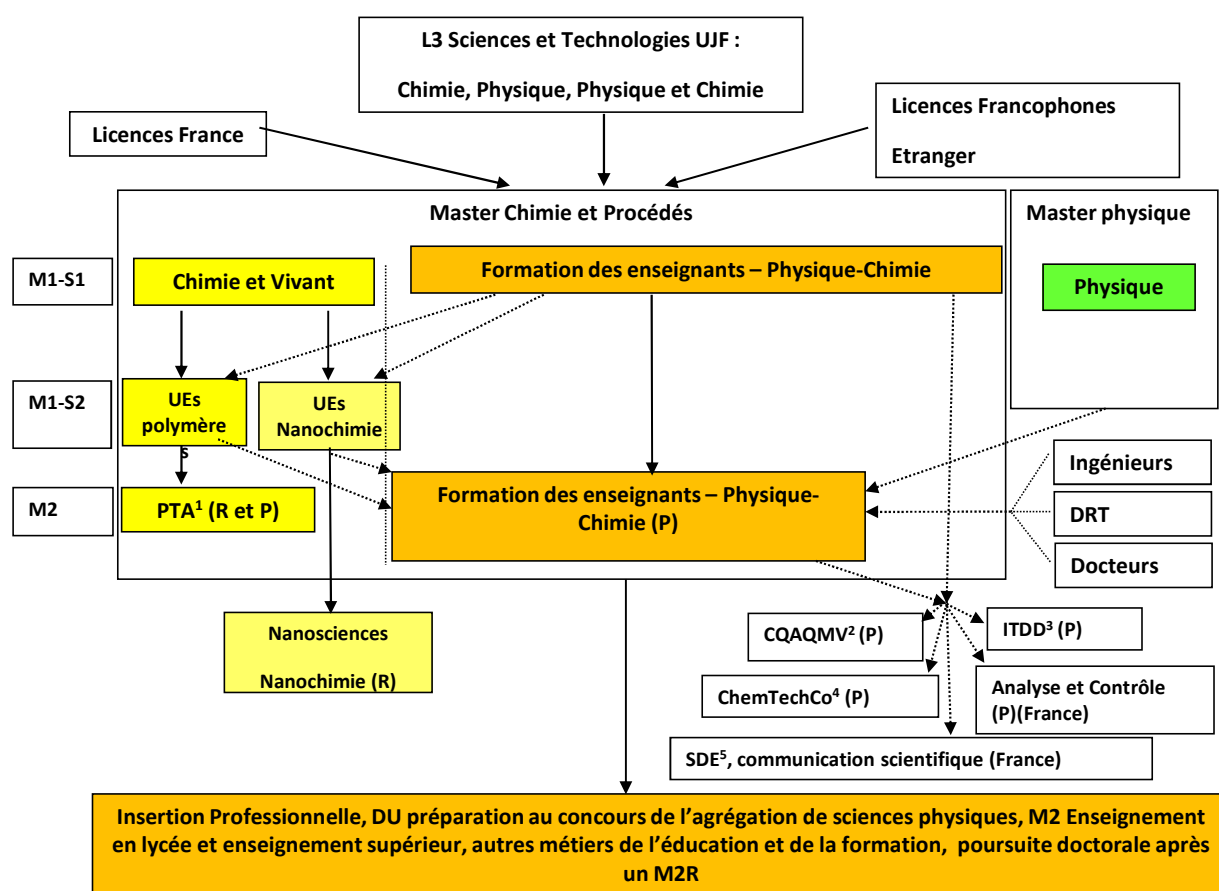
L3 Sciences et Technologies UJF :

Chimie, Physique, Physique et Chimie

Licences France

Licences Francophones

Etranger

Master Chimie et Procédés

Master physique

M1-S1

Chimie et Vivant

Formation des enseignants – Physique-Chimie

Physique

M1-S2

UEs polymère s

UEs Nanochimie

Ingénieurs

M2

PTA$^1$ (R et P)

Formation des enseignants – Physique-Chimie (P)

DRT

Docteurs

Nanosciences

Nanochimie (R)

CQAQMV$^2$ (P)

ITDD$^3$ (P)

ChemTechCo$^4$ (P)

Analyse et Contrôle (P)(France)

SDE$^5$, communication scientifique (France)

Insertion Professionnelle, DU préparation au concours de l'agrégation de sciences physiques, M2 Enseignement en lycée et enseignement supérieur, autres métiers de l'éducation et de la formation, poursuite doctorale après un M2R